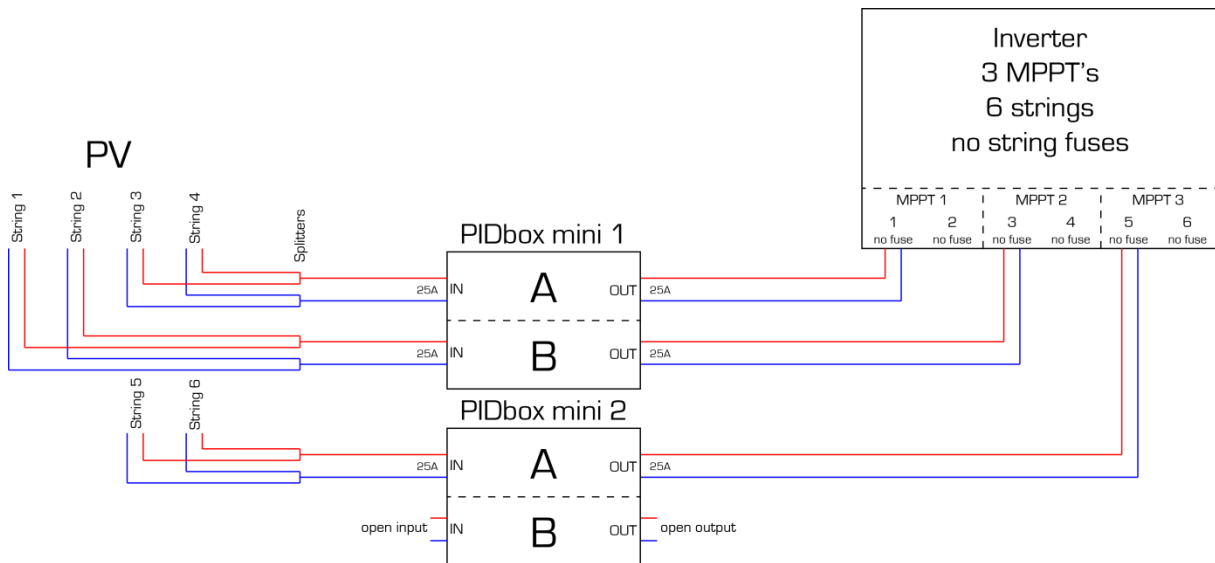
Inverter
3 MPPT's
6 strings
no string fuses

MPPT 1
1 no fuse
2 no fuse
MPPT 2
3 no fuse
4 no fuse
MPPT 3
5 no fuse
6 no fuse

PV

String 1
String 2
String 3
String 4
Splitters

PIDbox mini 1
25A IN
A
OUT 25A
25A IN
B
OUT 25A

String 5
String 6

PIDbox mini 2
25A IN
A
OUT 25A
open input IN
B
OUT open output